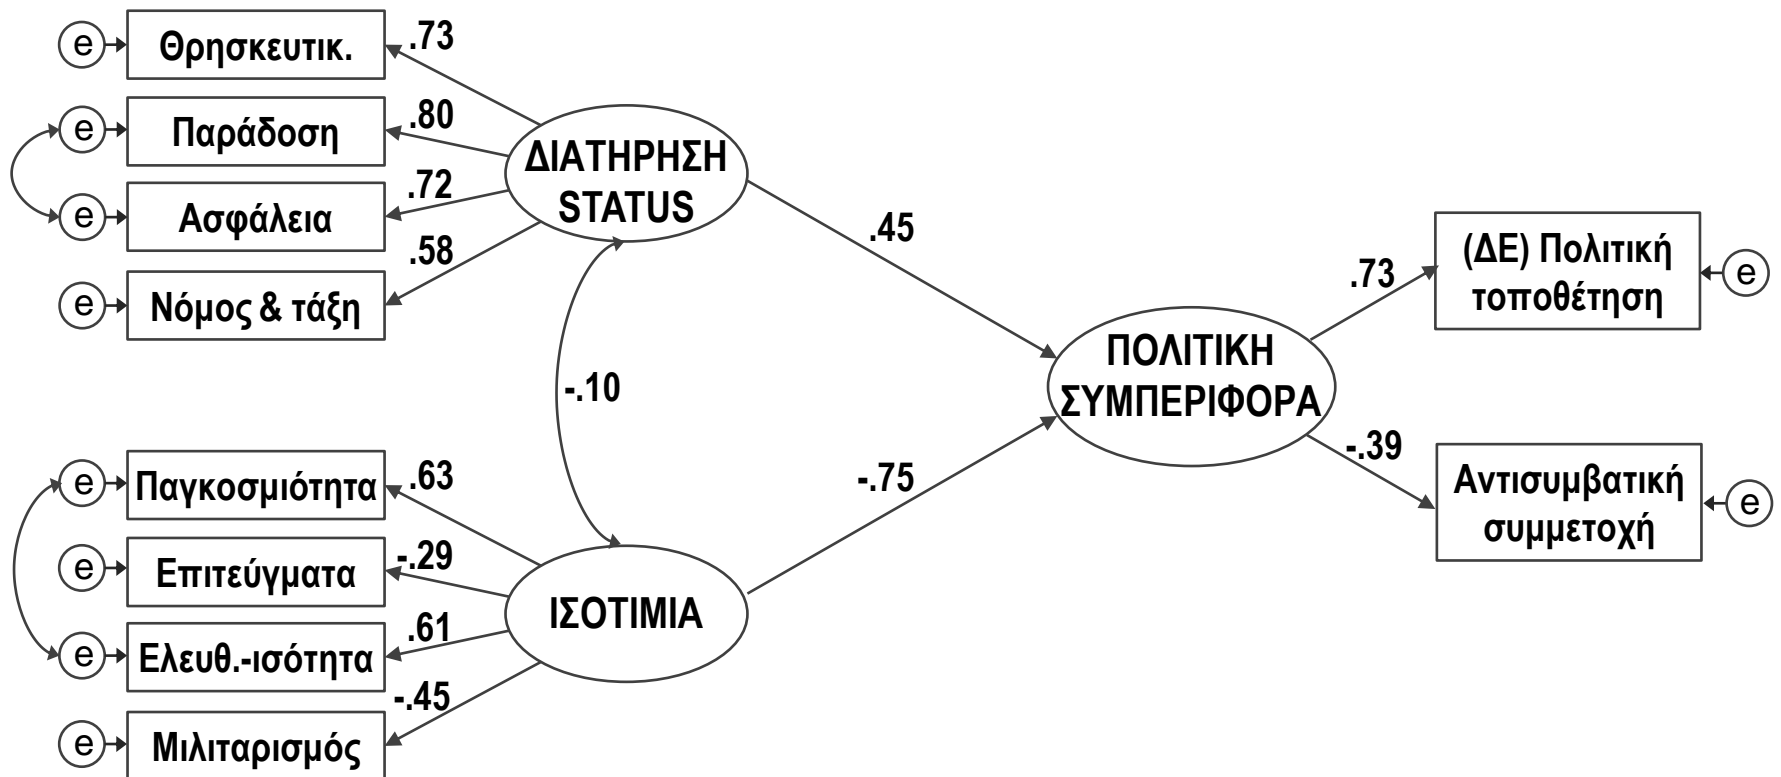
e Θρησκευτικ. .73
e Παράδοση .80
e Ασφάλεια .72
e Νόμος & τάξη .58
ΔΙΑΤΗΡΗΣΗ STATUS
.45
-.10
e Παγκοσμιότητα .63
e Επιτεύγματα -.29
e Ελευθ.-ισότητα .61
e Μιλιταρισμός -.45
ΙΣΟΤΙΜΙΑ
-.75
ΠΟΛΙΤΙΚΗ ΣΥΜΠΕΡΙΦΟΡΑ
.73
(ΔΕ) Πολιτική τοποθέτηση e
-.39
Αντισυμβατική συμμετοχή e